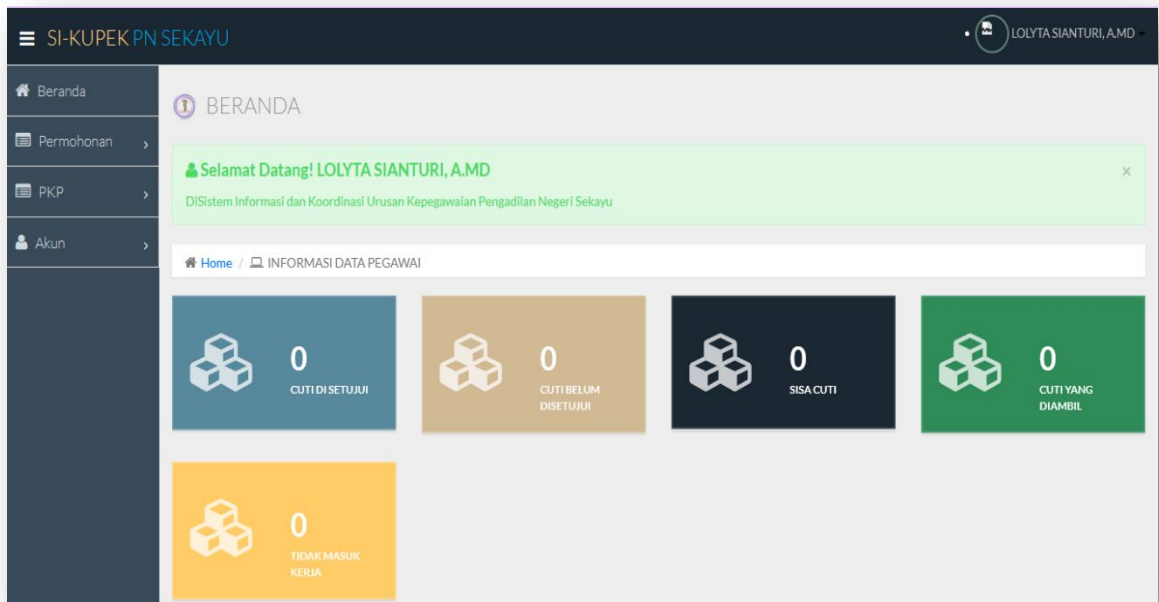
SI-KUPEK PN SEKAYU

LOLYTA SIANTURI, A.MD

Beranda

Permohonan

PKP

Akun

BERANDA

Selamat Datang! LOLYTA SIANTURI, A.MD

×

DiSistem Informasi dan Koordinasi Urusan Kepegawaian Pengadilan Negeri Sekayu

Home / INFORMASI DATA PEGAWAI

0
CUTI DI SETUJUI

0
CUTI BELUM DISETUJUI

0
SISA CUTI

0
CUTI YANG DIAMBIL

0
TIDAK MASUK KERJA